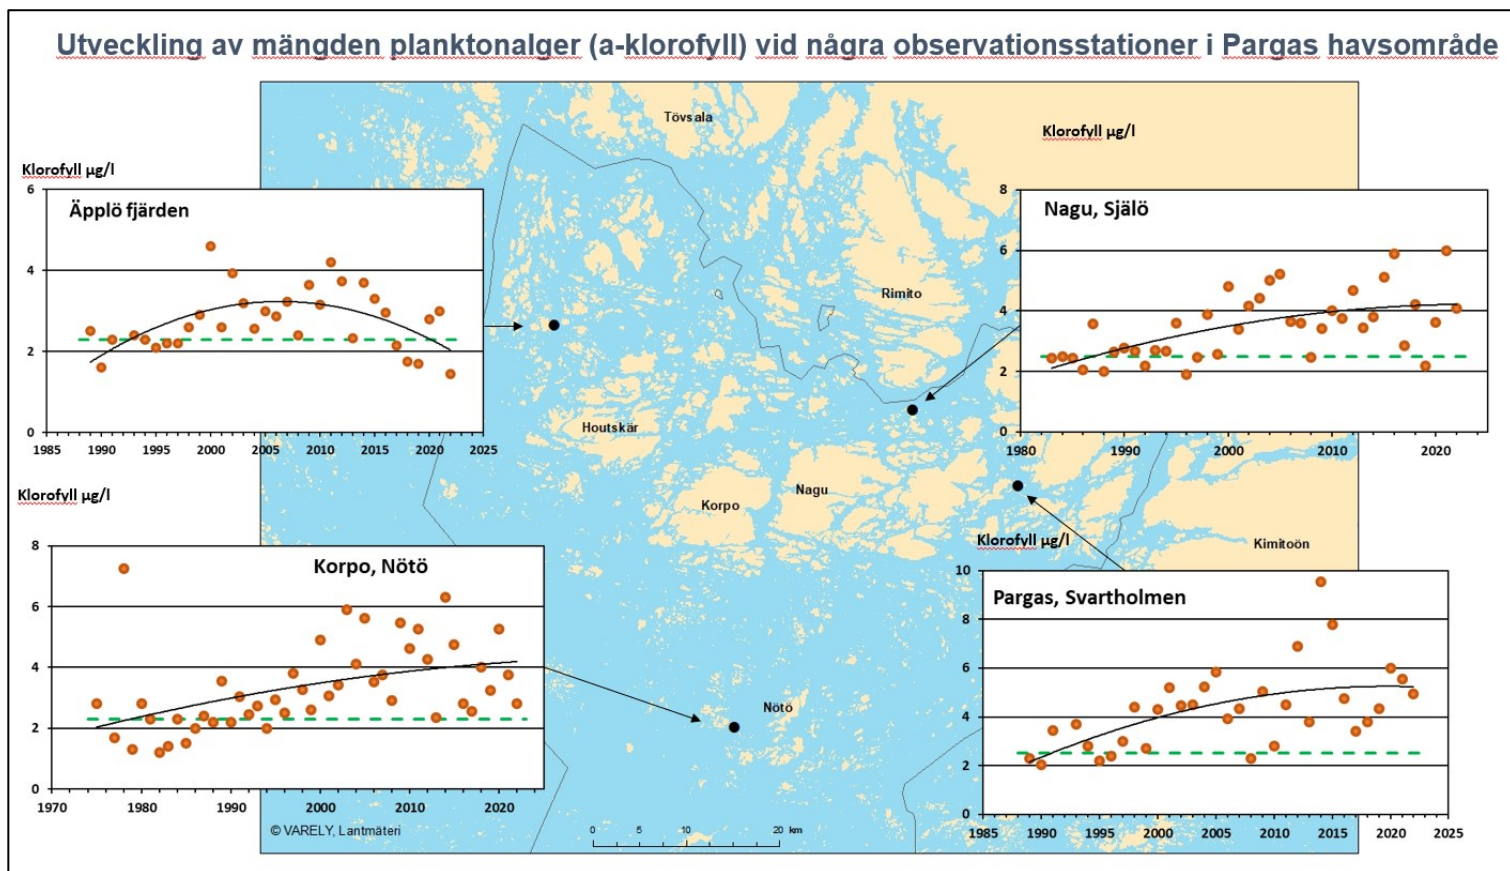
Utveckling av mängden planktonalger (a-klorofyll) vid några observationsstationer i Pargas havsområde

Tövsala

Klorofyll µg/l

Klorofyll µg/l

Äpplö fjärden

6
4
2
0
1985 1990 1995 2000 2005 2010 2015 2020 2025

Nagu, Själö

8
6
4
2
0
1980 1990 2000 2010 2020

Rimito

Houtskär

Nagu

Korpo

Klorofyll µg/l

Korpo, Nötö

8
6
4
2
0
1970 1980 1990 2000 2010 2020

Klorofyll µg/l

Kimitoön

Pargas, Svartholmen

10
8
6
4
2
0
1985 1990 1995 2000 2005 2010 2015 2020 2025

Nötö

© VARELY, Lantmäteri

0 5 10 20 km